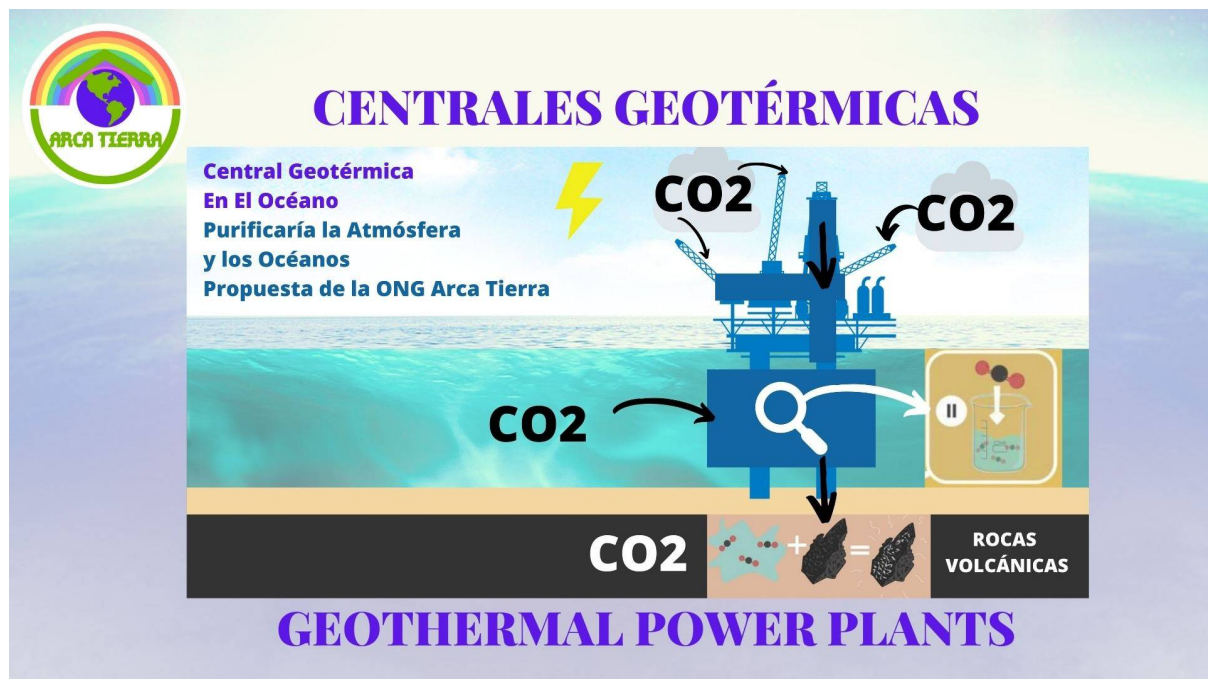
ARCA TIERRA

CENTRALES GEOTÉRMICAS

Central Geotérmica
En El Océano
Purificaría la Atmósfera
y los Océanos
Propuesta de la ONG Arca Tierra

CO2

CO2

CO2

CO2

+ =

ROCAS VOLCÁNICAS

GEOTHERMAL POWER PLANTS